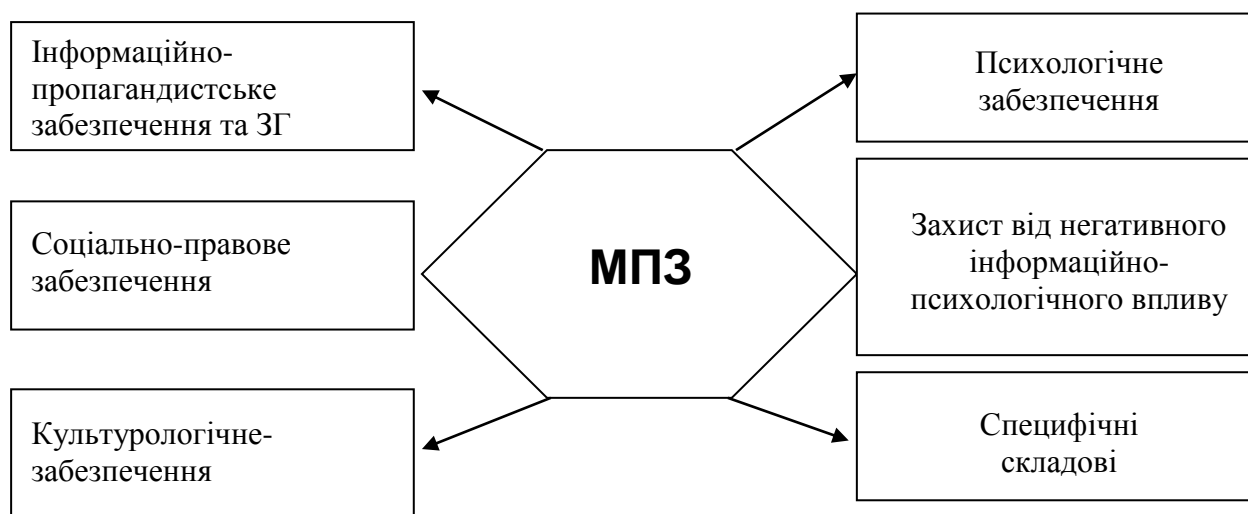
МПЗ

Інформаційно-пропагандистське забезпечення та ЗГ

Соціально-правове забезпечення

Культурологічне-забезпечення

Психологічне забезпечення

Захист від негативного інформаційно-психологічного впливу

Специфічні складові